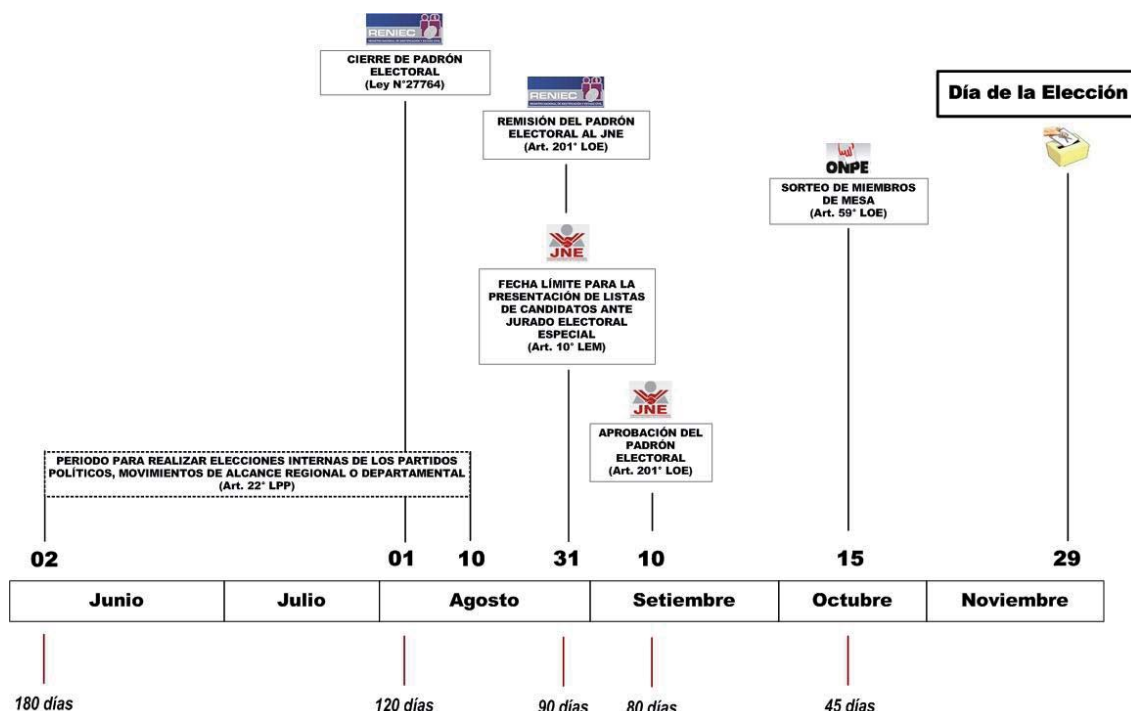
RENIEC

CIERRE DE PADRÓN ELECTORAL (Ley N°27764)

RENIEC

REMISIÓN DEL PADRÓN ELECTORAL AL JNE (Art. 201° LOE)

Día de la Elección

ONPE

SORTEO DE MIEMBROS DE MESA (Art. 59° LOE)

JNE

FECHA LÍMITE PARA LA PRESENTACIÓN DE LISTAS DE CANDIDATOS ANTE JURADO ELECTORAL ESPECIAL (Art. 10° LEM)

JNE

APROBACIÓN DEL PADRÓN ELECTORAL (Art. 201° LOE)

PERIODO PARA REALIZAR ELECCIONES INTERNAS DE LOS PARTIDOS POLÍTICOS, MOVIMIENTOS DE ALCANCE REGIONAL O DEPARTAMENTAL (Art. 22° LPP)

02 01 10 31 10 15 29

| Junio | Julio | Agosto | Setiembre | Octubre | Noviembre |
|---|---|---|---|---|---|

180 días 120 días 90 días 80 días 45 días